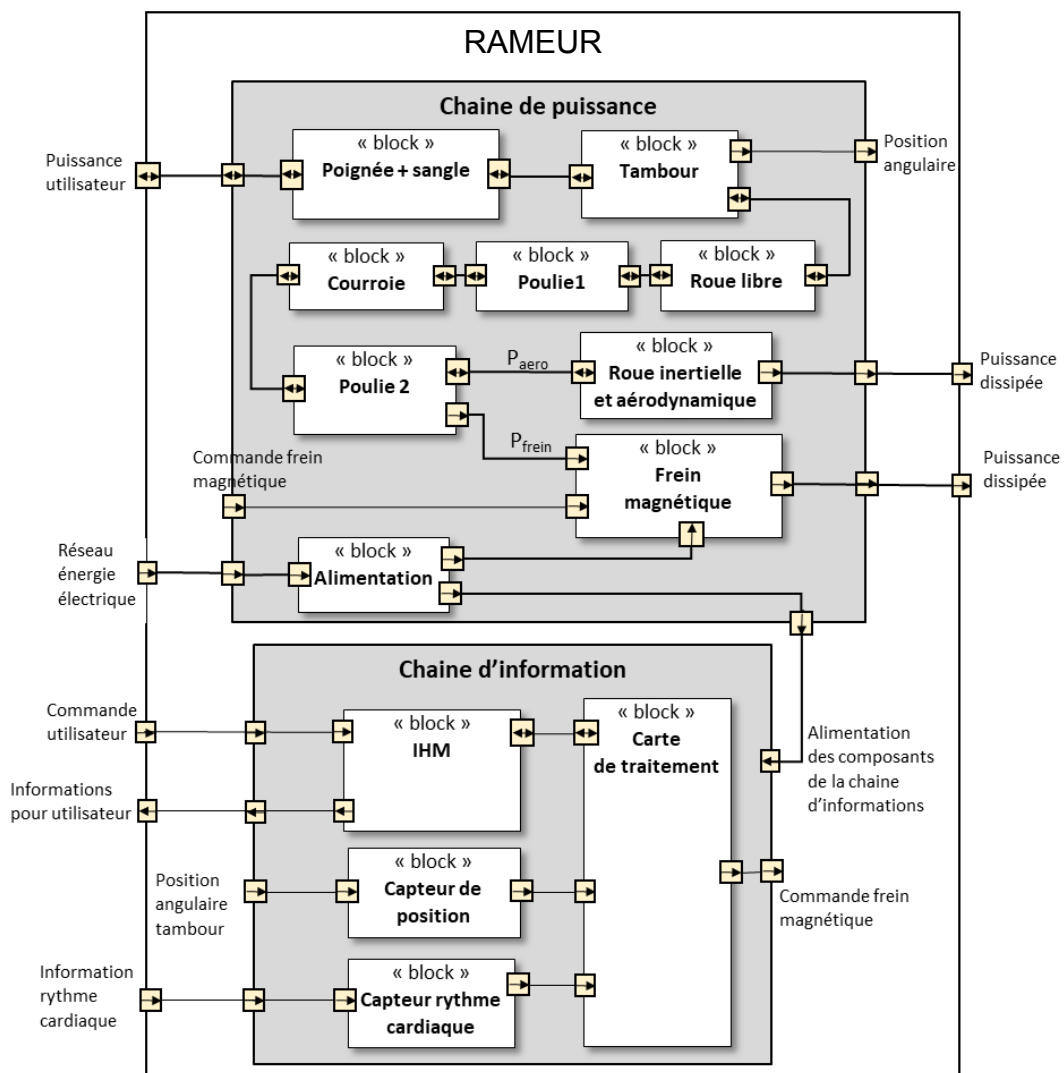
RAMEUR

Chaine de puissance

Puissance utilisateur

« block »
Poignée + sangle

« block »
Tambour

Position angulaire

« block »
Courroie

« block »
Poulie1

« block »
Roue libre

« block »
Poulie 2

$P_{aero}$

« block »
Roue inertielle et aérodynamique

Puissance dissipée

$P_{frein}$

Commande frein magnétique

« block »
Frein magnétique

Puissance dissipée

Réseau énergie électrique

« block »
Alimentation

Chaine d'information

Commande utilisateur

« block »
IHM

« block »
Carte de traitement

Alimentation des composants de la chaine d'informations

Informations pour utilisateur

Position angulaire tambour

« block »
Capteur de position

Commande frein magnétique

Information rythme cardiaque

« block »
Capteur rythme cardiaque